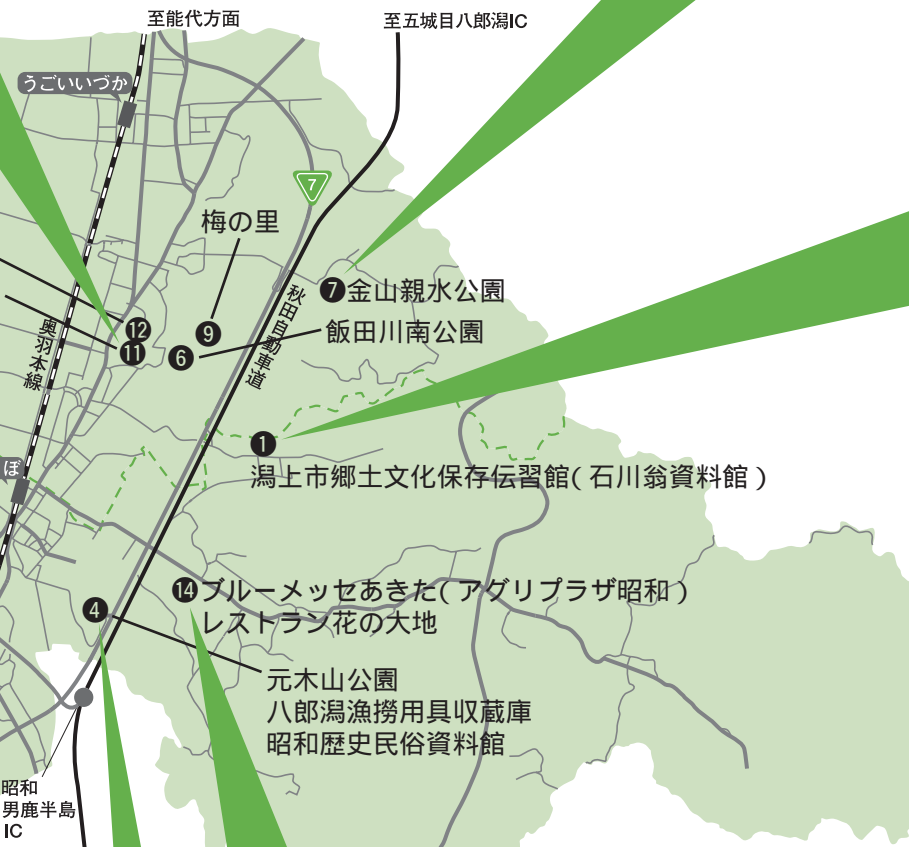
至能代方面

至五城目八郎潟IC

うごいいづか

7

梅の里

❼金山親水公園

⓬

⓫

❾

❻

飯田川南公園

奥羽本線

秋田自動車道

❶

潟上市郷土文化保存伝習館(石川翁資料館)

ぼ

⓮ブルーメッセあきた(アグリプラザ昭和)

レストラン花の大地

❹

元木山公園

八郎潟漁撈用具収蔵庫

昭和歴史民俗資料館

昭和

男鹿半島

IC